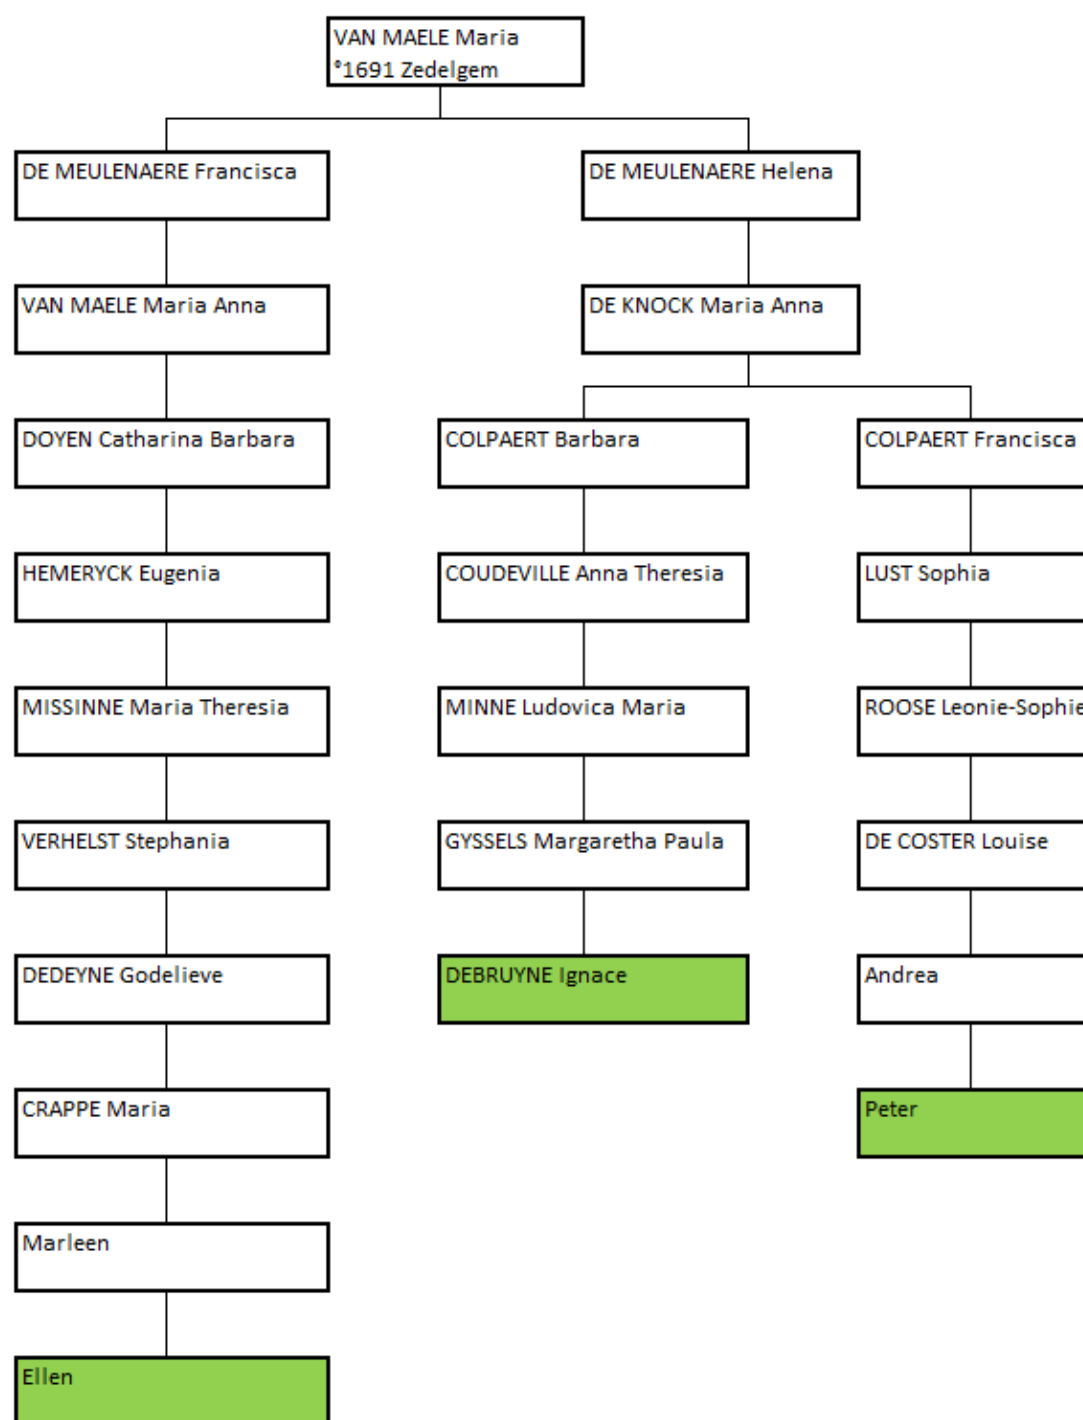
VAN MAELE Maria
°1691 Zedelgem

DE MEULENAERE Francisca

VAN MAELE Maria Anna

DOYEN Catharina Barbara

HEMERYCK Eugenia

MISSINNE Maria Theresia

VERHELST Stephania

DEDEYNE Godelieve

CRAPPE Maria

Marleen

Ellen

DE MEULENAERE Helena

DE KNOCK Maria Anna

COLPAERT Barbara

COUDEVILLE Anna Theresia

MINNE Ludovica Maria

GYSSELS Margaretha Paula

DEBRUYNE Ignace

COLPAERT Francisca

LUST Sophia

ROOSE Leonie-Sophie

DE COSTER Louise

Andrea

Peter